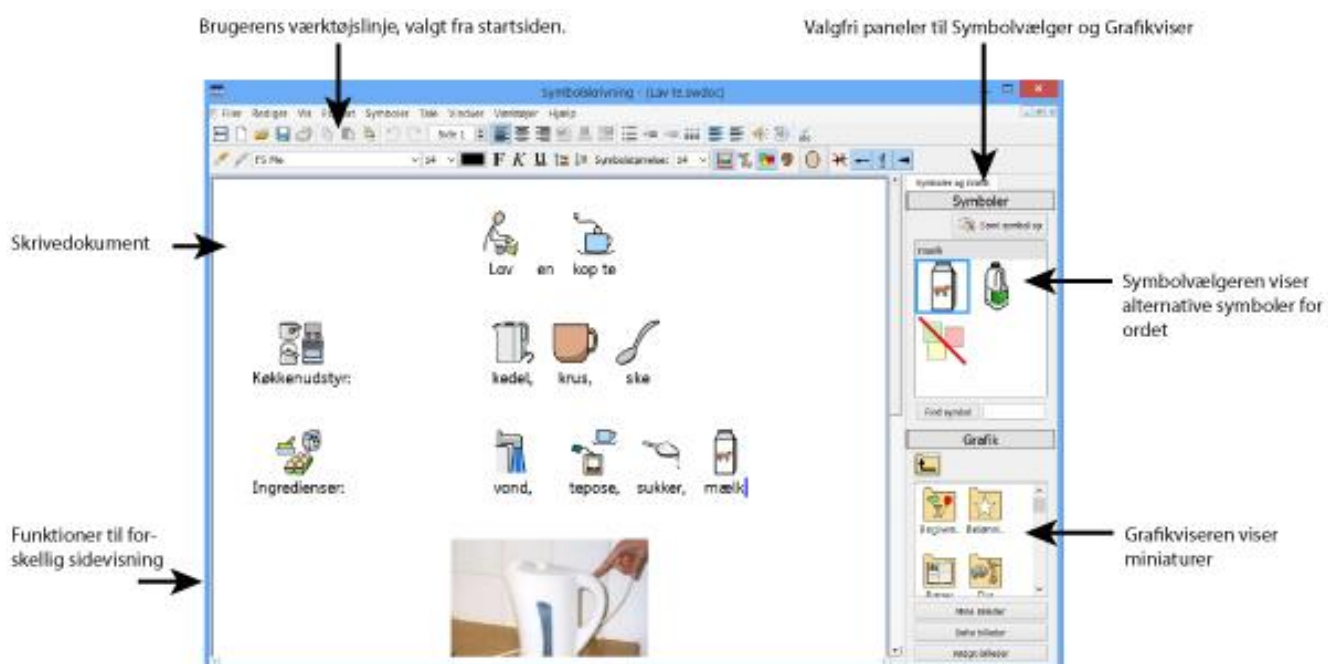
Brugerens værktøjslinje, valgt fra startsiden.

Valgfri paneler til Symbolvælger og Grafikviser

Symbolskrivning - (Lav te.swdoc)

Filer Rediger Vis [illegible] Symboler Tale Vinduer Værktøjer Hjælp

FS Me 14 F K U Symbolstørrelse: 14

Symboler og Grafik

Symboler

Gem symbol og

mælk

Find symbol

Grafik

Begivenh... Belønni...

Mine billeder

Søhe billeder

Skrivedokument

Lav en kop te

Køkkenudstyr:

kedel, krus, ske

Ingredienser:

vand, tepose, sukker, mælk

Symbolvælgeren viser alternative symboler for ordet

Funktioner til forskellig sidevisning

Grafikviseren viser miniaturer